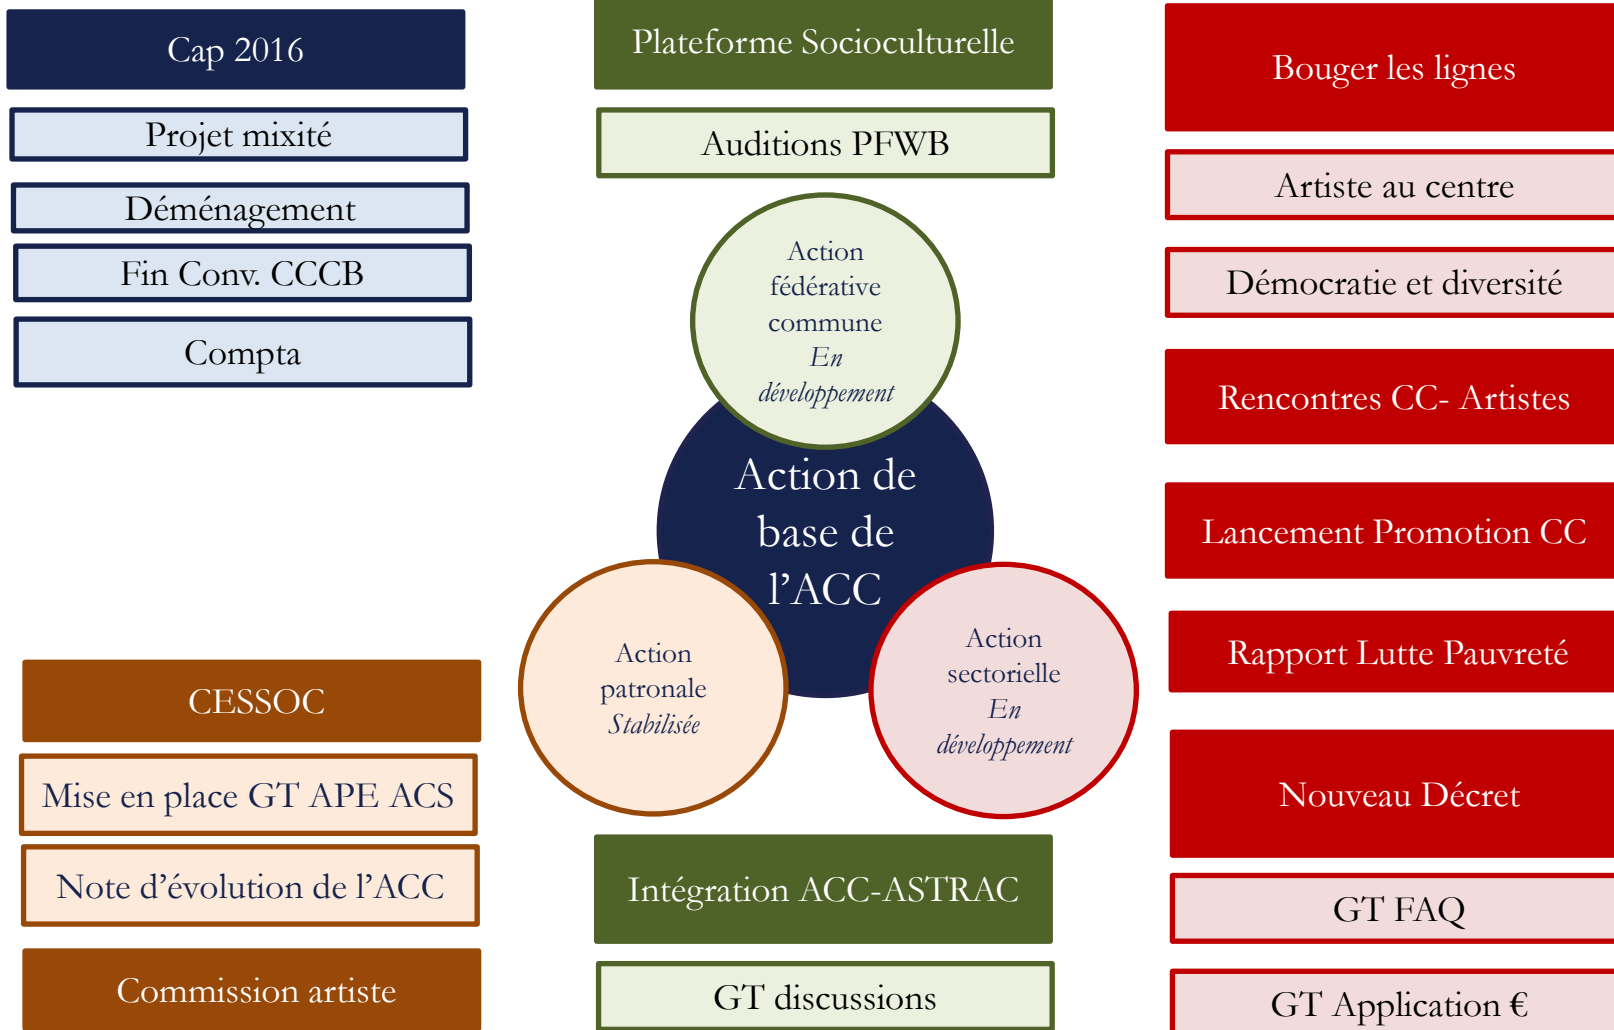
Cap 2016

Projet mixité

Déménagement

Fin Conv. CCCB

Compta

Plateforme Socioculturelle

Auditions PFWB

Action fédérative commune
*En développement*

Action de base de l'ACC

Action patronale
*Stabilisée*

Action sectorielle
*En développement*

Intégration ACC-ASTRAC

GT discussions

Bouger les lignes

Artiste au centre

Démocratie et diversité

Rencontres CC- Artistes

Lancement Promotion CC

Rapport Lutte Pauvreté

Nouveau Décret

GT FAQ

GT Application €

CESSOC

Mise en place GT APE ACS

Note d'évolution de l'ACC

Commission artiste